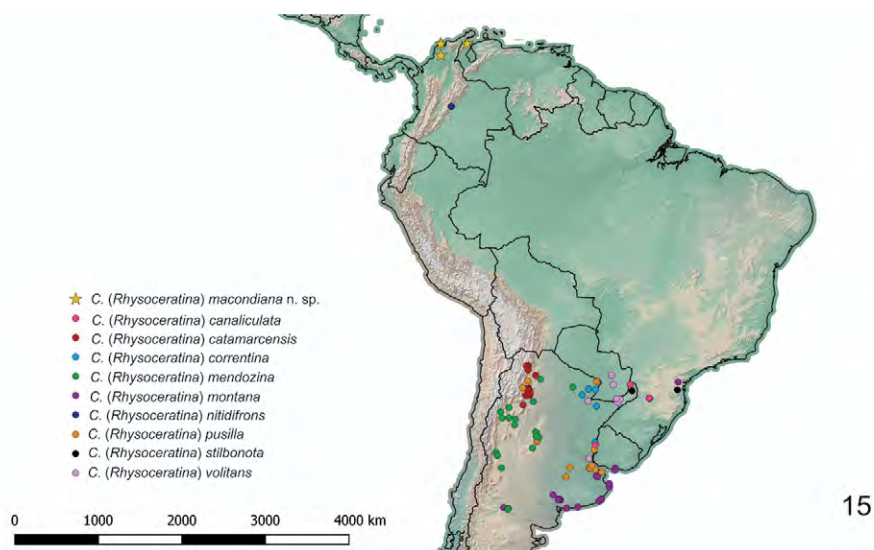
C. (Rhysoceratina) macondiana n. sp.
C. (Rhysoceratina) canaliculata
C. (Rhysoceratina) catamarcensis
C. (Rhysoceratina) correntina
C. (Rhysoceratina) mendozina
C. (Rhysoceratina) montana
C. (Rhysoceratina) nitidifrons
C. (Rhysoceratina) pusilla
C. (Rhysoceratina) stilbonota
C. (Rhysoceratina) volitans

0 1000 2000 3000 4000 km

15